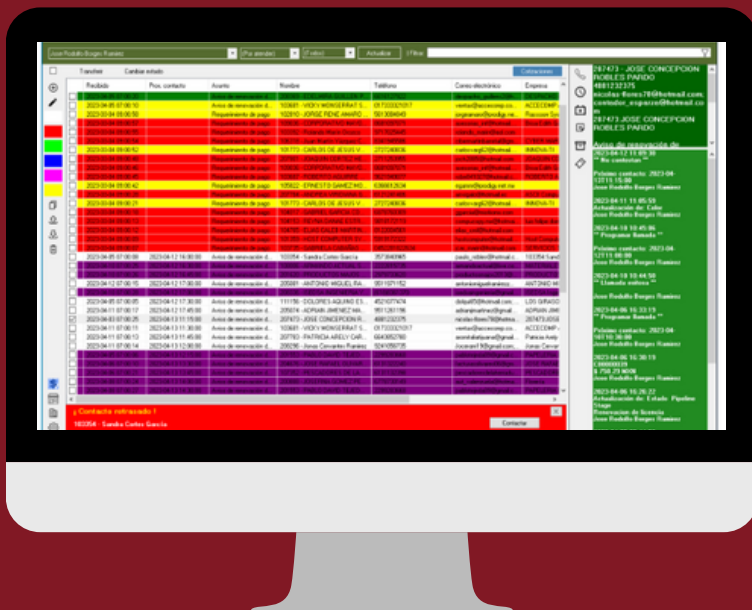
Jose Rodolfo Borges Ramirez | (Por atender) | (Todos) | Actualizar | Filtro:

Transferir | Cambiar estado | Estadísticas

| Realizado | Prox. contacto | Asunto | Nombre | Teléfono | Correo electrónico | Empresa |
|---|---|---|---|---|---|---|
| 2023-04-05 07:00:10 | | Aviso de renovación d... | 103681 - VICKY MONSERRAT S... | 017333321017 | ventas@accesscomp.co... | ACCEDOMP... |
| 2023-04-05 07:00:10 | | Aviso de renovación d... | 103681 - VICKY MONSERRAT S... | 017333321017 | ventas@accesscomp.co... | ACCEDOMP... |
| 2023-03-04 09:00:50 | | Requerimiento de pago | 102810 - JORGE RENE AMARO | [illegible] | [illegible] | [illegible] |
| 2023-03-04 09:00:42 | | Requerimiento de pago | 101773 - CARLOS DE JESUS V... | 2727240606 | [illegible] | INNOVA-TI |
| 2023-03-04 09:00:42 | | Requerimiento de pago | 105922 - ERNESTO GAMEZ MO... | 6366612634 | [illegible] | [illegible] |
| 2023-03-04 09:00:21 | | Requerimiento de pago | 101773 - CARLOS DE JESUS V... | 2727240606 | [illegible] | INNOVA-TI |
| 2023-04-05 07:00:09 | 2023-04-12 16:00:00 | Aviso de renovación d... | 103354 - Sandra Cortes Garcia | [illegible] | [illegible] | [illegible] |
| 2023-04-12 07:00:15 | 2023-04-12 17:00:00 | Aviso de renovación d... | 205681 - ANTONIO MIGUEL RA... | 5511071152 | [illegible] | ANTONIO MI... |
| 2023-04-05 07:00:05 | 2023-04-12 17:30:00 | Aviso de renovación d... | 111156 - DOLORES AQUINO ES... | 4521077474 | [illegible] | LDS GIRASO... |
| 2023-04-11 07:00:17 | 2023-04-12 17:45:00 | Aviso de renovación d... | 205674 - ADRIAN JIMENEZ MA... | 9511261156 | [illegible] | ADRIAN JIME... |
| 2023-04-03 07:00:25 | 2023-04-13 11:15:00 | Aviso de renovación d... | 267473 - JOSE CONCEPCION R... | 4881232375 | nicolas-flores76@hotma... | 267473 JOSE... |
| 2023-04-11 07:00:11 | 2023-04-13 11:30:00 | Aviso de renovación d... | 103681 - VICKY MONSERRAT S... | 017333321017 | ventas@accesscomp.co... | ACCEDOMP... |
| 2023-04-11 07:00:13 | 2023-04-13 11:45:00 | Aviso de renovación d... | 207763 - PATRICIA ARELY CAR... | 6643852760 | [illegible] | Patricia Arely... |
| 2023-04-11 07:00:14 | 2023-04-13 12:00:00 | Aviso de renovación d... | 206296 - Jonas Cervantes Ramirez | 5241056735 | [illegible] | Jonas Cervan... |

¡ Contacto retrasado !
103354 - Sandra Cortes Garcia
Contactar

267473 - JOSE CONCEPCION ROBLES PARDO
4881232375
nicolas-flores76@hotmail.com, contador_esparza@hotmail.com
267473 JOSE CONCEPCION ROBLES PARDO

Aviso de renovación de

2023-04-12 11:05:30
** No contestan **

Próximo contacto: 2023-04-12 11:15:00
Jose Rodolfo Borges Ramirez

2023-04-11 11:05:51
Actualización de Ciclo
Jose Rodolfo Borges Ramirez

2023-04-10 10:45:06
** Programar llamada **

Próximo contacto: 2023-04-12 11:00:00
Jose Rodolfo Borges Ramirez

2023-04-10 10:44:50
** Llamada exitosa **
Jose Rodolfo Borges Ramirez

2023-04-06 16:33:19
** Programar llamada **

Próximo contacto: 2023-04-10 10:30:00
Jose Rodolfo Borges Ramirez

2023-04-06 16:30:19
1000000039
$ 750.29 MXN
Jose Rodolfo Borges Ramirez

2023-04-06 16:26:22
Actualización de Estado Pipeline Stage
Renovacion de licencia
Jose Rodolfo Borges Ramirez